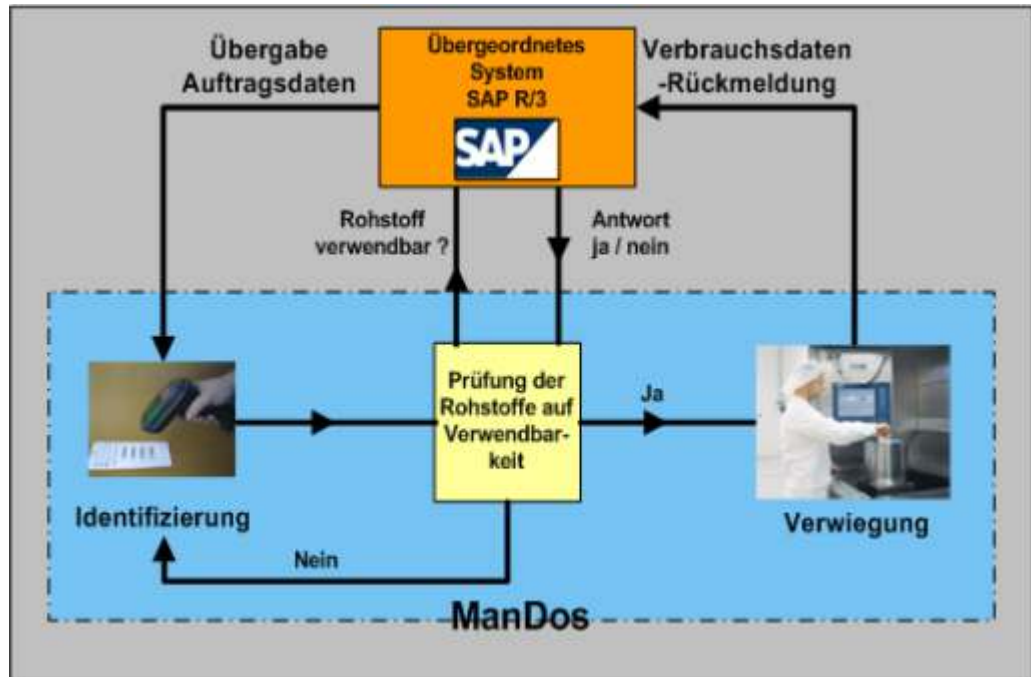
Übergabe Auftragsdaten

Übergeordnetes System SAP R/3

SAP

Verbrauchsdaten -Rückmeldung

Rohstoff verwendbar ?

Antwort ja / nein

Prüfung der Rohstoffe auf Verwendbarkeit

Ja

Identifizierung

Verwiegung

Nein

ManDos